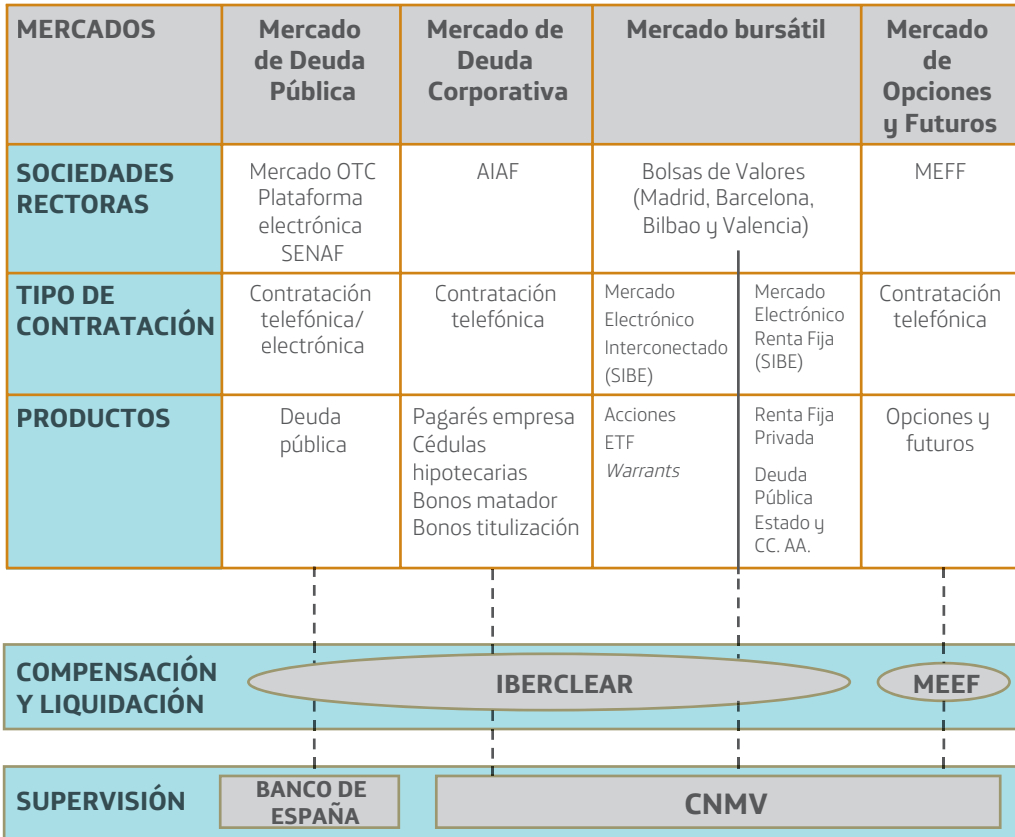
| MERCADOS | Mercado de Deuda Pública | Mercado de Deuda Corporativa | Mercado bursátil | | Mercado de Opciones y Futuros |
|---|---|---|---|---|---|
| SOCIEDADES RECTORAS | Mercado OTC Plataforma electrónica SENAF | AIAF | Bolsas de Valores (Madrid, Barcelona, Bilbao y Valencia) | | MEFF |
| TIPO DE CONTRATACIÓN | Contratación telefónica/ electrónica | Contratación telefónica | Mercado Electrónico Interconectado (SIBE) | Mercado Electrónico Renta Fija (SIBE) | Contratación telefónica |
| PRODUCTOS | Deuda pública | Pagarés empresa Cédulas hipotecarias Bonos matador Bonos titulización | Acciones ETF *Warrants* | Renta Fija Privada Deuda Pública Estado y CC. AA. | Opciones y futuros |

COMPENSACIÓN Y LIQUIDACIÓN
IBERCLEAR
MEEF

SUPERVISIÓN
BANCO DE ESPAÑA
CNMV